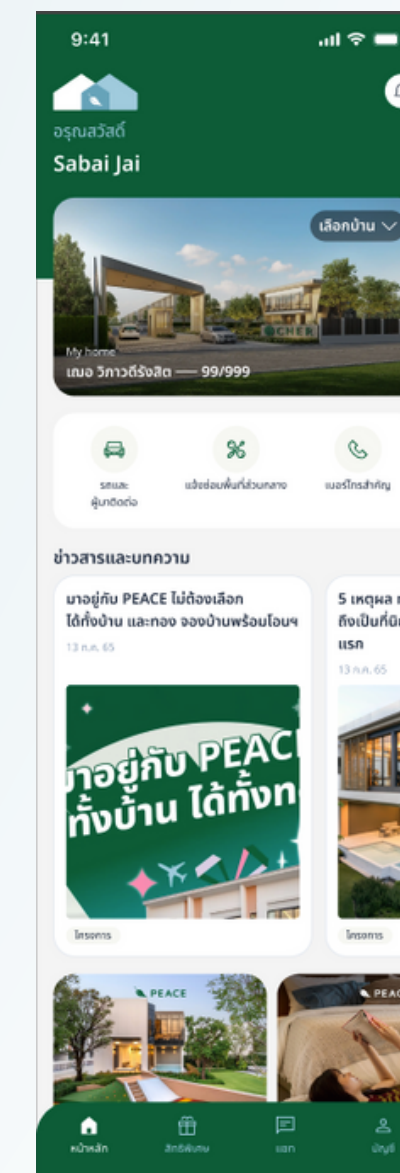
9:41

อรุณสวัสดิ์

Sabai Jai

เลือกบ้าน

CHER

My home

เฌอ วิภาวดีรังสิต — 99/999

รถและ ผู้มาติดต่อ

แจ้งซ่อมพื้นที่ส่วนกลาง

เบอร์โทรสำคัญ

ข่าวสารและบทความ

มาอยู่กับ PEACE ไม่ต้องเลือก ได้ทั้งบ้าน และทอง จองบ้านพร้อมโอนฯ

13 ก.ค. 65

มาอยู่กับ PEACE ทั้งบ้าน ได้ทั้งท

โครงการ

5 เหตุผล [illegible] ถึงเป็นที่นิ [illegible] แรก

13 ก.ค. 65

โครงการ

PEACE

PEAC

หน้าหลัก

สิทธิพิเศษ

แชท

บัญชี